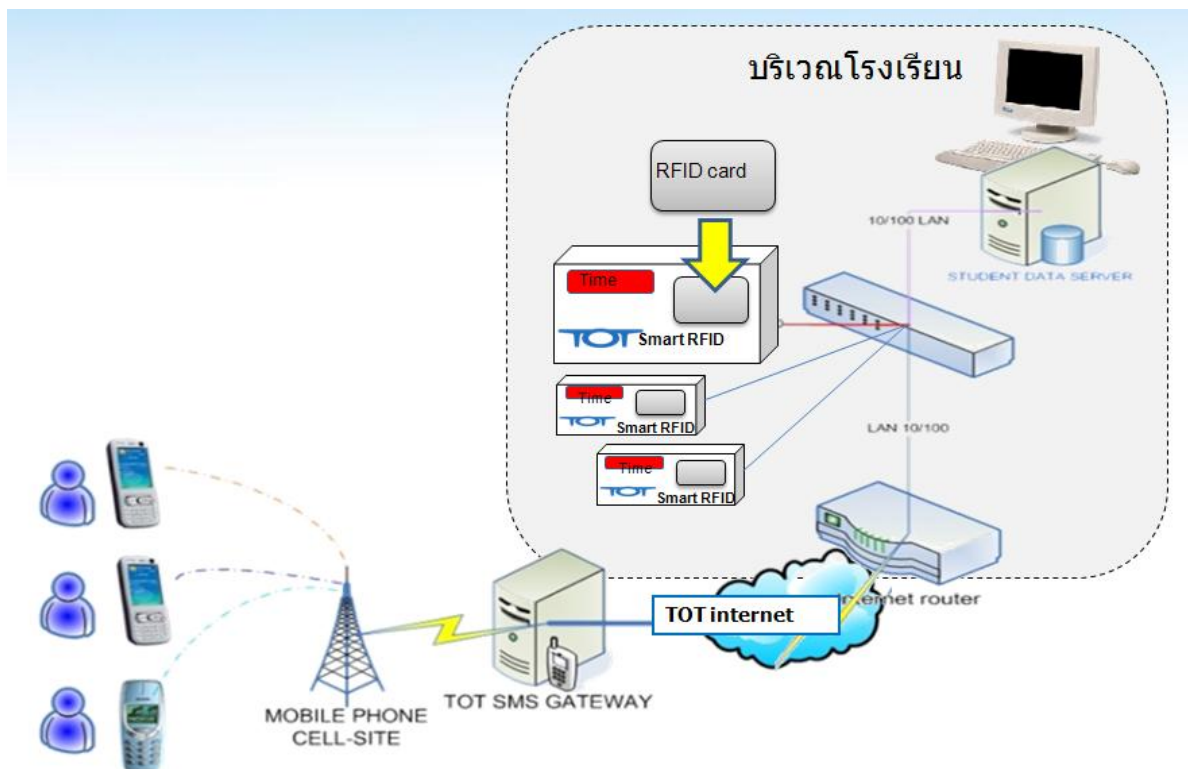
บริเวณโรงเรียน

RFID card

10/100 LAN

STUDENT DATA SERVER

Time

TOT Smart RFID

Time

TOT Smart RFID

LAN 10/100

Time

TOT Smart RFID

TOT internet

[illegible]ernet router

MOBILE PHONE CELL-SITE

TOT SMS GATEWAY